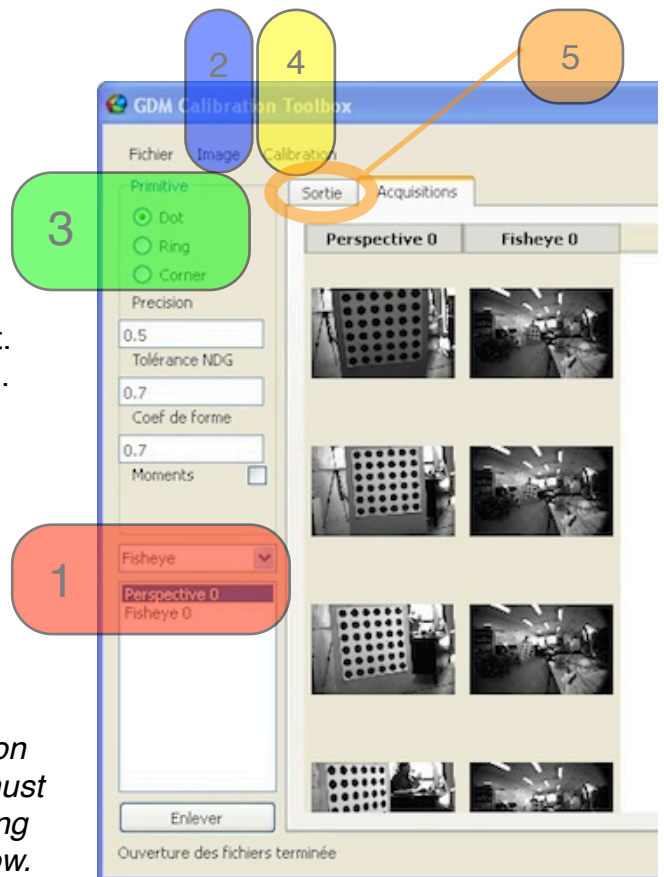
2

4

5

GDM Calibration Toolbox

Fichier Image Calibration

Primitive

3

Dot

Ring

Corner

Precision

0.5

Tolérance NDG

0.7

Coef de forme

0.7

Moments

Sortie Acquisitions

| Perspective 0 | Fisheye 0 |
|---|---|

t.

.

1

Fisheye

Perspective 0

Fisheye 0

on

ust

ng

ow.

Enlever

Ouverture des fichiers terminée